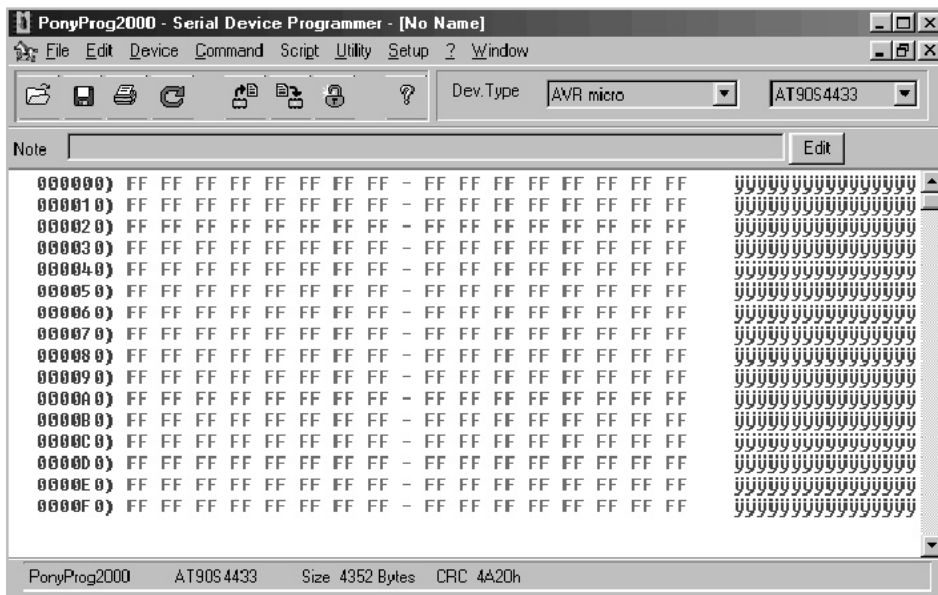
PonyProg2000 - Serial Device Programmer - [No Name]

File Edit Device Command Script Utility Setup ? Window

Dev.Type AVR micro AT90S4433

Note Edit

000000) FF FF FF FF FF FF FF FF - FF FF FF FF FF FF FF FF ÿÿÿÿÿÿÿÿÿÿÿÿÿÿÿÿ
000010) FF FF FF FF FF FF FF FF - FF FF FF FF FF FF FF FF ÿÿÿÿÿÿÿÿÿÿÿÿÿÿÿÿ
000020) FF FF FF FF FF FF FF FF - FF FF FF FF FF FF FF FF ÿÿÿÿÿÿÿÿÿÿÿÿÿÿÿÿ
000030) FF FF FF FF FF FF FF FF - FF FF FF FF FF FF FF FF ÿÿÿÿÿÿÿÿÿÿÿÿÿÿÿÿ
000040) FF FF FF FF FF FF FF FF - FF FF FF FF FF FF FF FF ÿÿÿÿÿÿÿÿÿÿÿÿÿÿÿÿ
000050) FF FF FF FF FF FF FF FF - FF FF FF FF FF FF FF FF ÿÿÿÿÿÿÿÿÿÿÿÿÿÿÿÿ
000060) FF FF FF FF FF FF FF FF - FF FF FF FF FF FF FF FF ÿÿÿÿÿÿÿÿÿÿÿÿÿÿÿÿ
000070) FF FF FF FF FF FF FF FF - FF FF FF FF FF FF FF FF ÿÿÿÿÿÿÿÿÿÿÿÿÿÿÿÿ
000080) FF FF FF FF FF FF FF FF - FF FF FF FF FF FF FF FF ÿÿÿÿÿÿÿÿÿÿÿÿÿÿÿÿ
000090) FF FF FF FF FF FF FF FF - FF FF FF FF FF FF FF FF ÿÿÿÿÿÿÿÿÿÿÿÿÿÿÿÿ
0000A0) FF FF FF FF FF FF FF FF - FF FF FF FF FF FF FF FF ÿÿÿÿÿÿÿÿÿÿÿÿÿÿÿÿ
0000B0) FF FF FF FF FF FF FF FF - FF FF FF FF FF FF FF FF ÿÿÿÿÿÿÿÿÿÿÿÿÿÿÿÿ
0000C0) FF FF FF FF FF FF FF FF - FF FF FF FF FF FF FF FF ÿÿÿÿÿÿÿÿÿÿÿÿÿÿÿÿ
0000D0) FF FF FF FF FF FF FF FF - FF FF FF FF FF FF FF FF ÿÿÿÿÿÿÿÿÿÿÿÿÿÿÿÿ
0000E0) FF FF FF FF FF FF FF FF - FF FF FF FF FF FF FF FF ÿÿÿÿÿÿÿÿÿÿÿÿÿÿÿÿ
0000F0) FF FF FF FF FF FF FF FF - FF FF FF FF FF FF FF FF ÿÿÿÿÿÿÿÿÿÿÿÿÿÿÿÿ

PonyProg2000 AT90S4433 Size 4352 Bytes CRC 4A20h